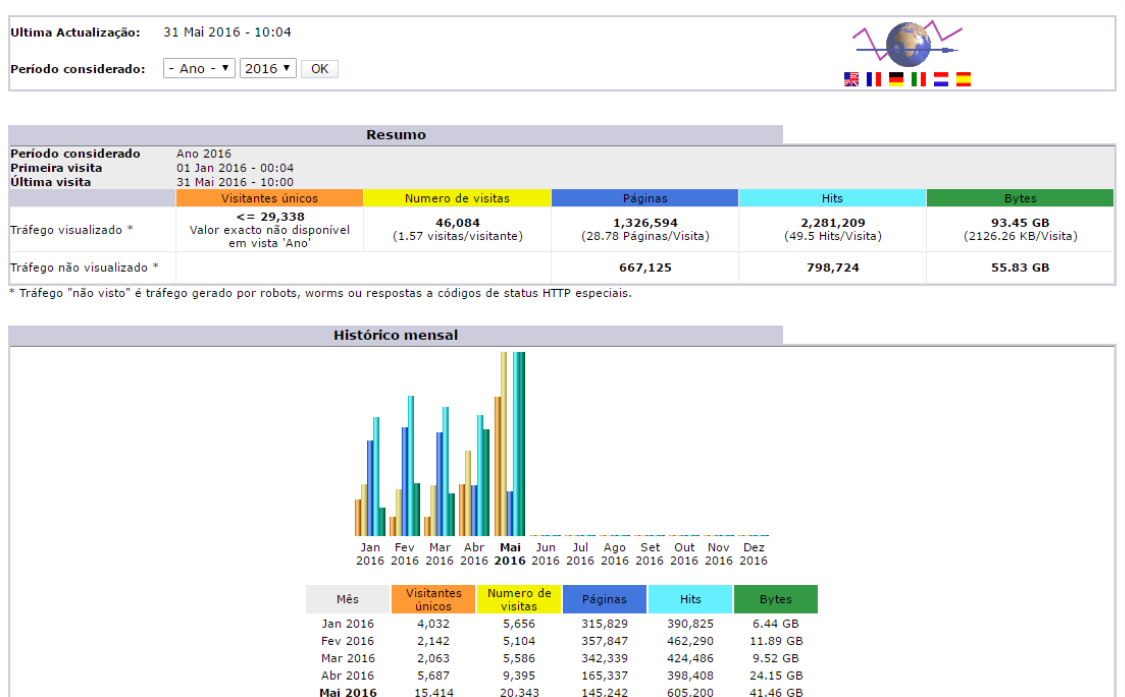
Ultima Actualização: 31 Mai 2016 - 10:04

Período considerado: - Ano - ▾ 2016 ▾ OK

Resumo

Período considerado Ano 2016
Primeira visita 01 Jan 2016 - 00:04
Última visita 31 Mai 2016 - 10:00

| | Visitantes únicos | Numero de visitas | Páginas | Hits | Bytes |
|---|---|---|---|---|---|
| Tráfego visualizado * | <= 29,338 Valor exacto não disponível em vista 'Ano' | 46,084 (1.57 visitas/visitante) | 1,326,594 (28.78 Páginas/Visita) | 2,281,209 (49.5 Hits/Visita) | 93.45 GB (2126.26 KB/Visita) |
| Tráfego não visualizado * | | | 667,125 | 798,724 | 55.83 GB |

* Tráfego "não visto" é tráfego gerado por robots, worms ou respostas a códigos de status HTTP especiais.

Histórico mensal

Jan 2016 Fev 2016 Mar 2016 Abr 2016 Mai 2016 Jun 2016 Jul 2016 Ago 2016 Set 2016 Out 2016 Nov 2016 Dez 2016

| Mês | Visitantes únicos | Numero de visitas | Páginas | Hits | Bytes |
|---|---|---|---|---|---|
| Jan 2016 | 4,032 | 5,656 | 315,829 | 390,825 | 6.44 GB |
| Fev 2016 | 2,142 | 5,104 | 357,847 | 462,290 | 11.89 GB |
| Mar 2016 | 2,063 | 5,586 | 342,339 | 424,486 | 9.52 GB |
| Abr 2016 | 5,687 | 9,395 | 165,337 | 398,408 | 24.15 GB |
| Mai 2016 | 15,414 | 20,343 | 145,242 | 605,200 | 41.46 GB |